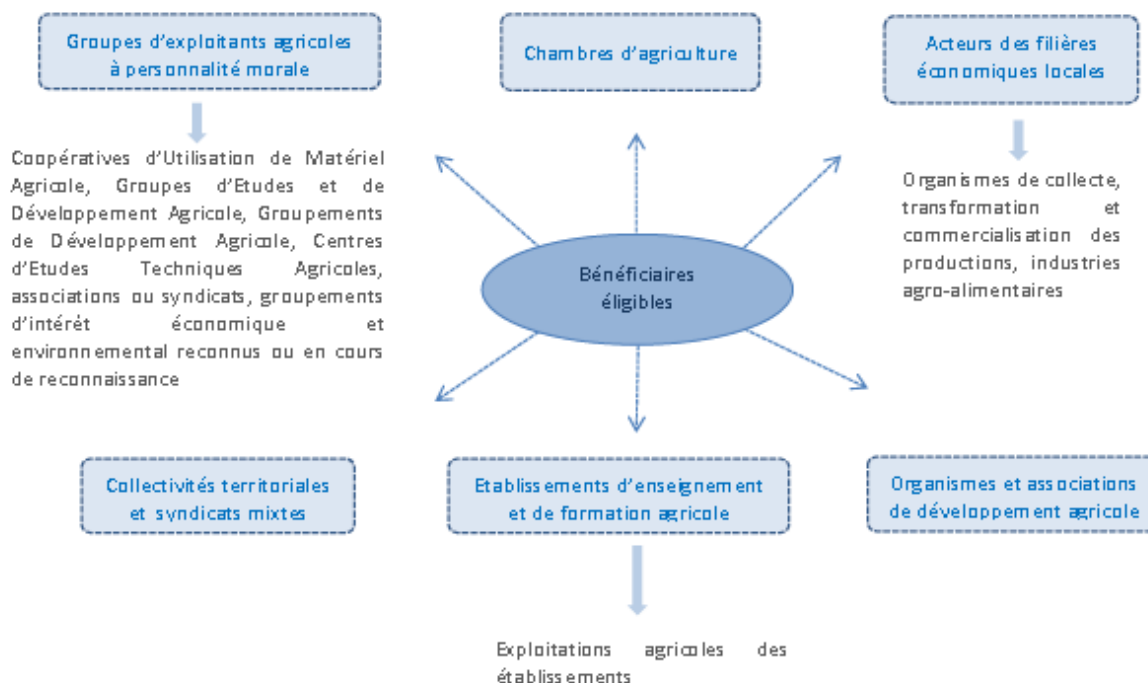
Groupes d'exploitants agricoles à personnalité morale

Chambres d'agriculture

Acteurs des filières économiques locales

Coopératives d'Utilisation de Matériel Agricole, Groupes d'Etudes et de Développement Agricole, Groupements de Développement Agricole, Centres d'Etudes Techniques Agricoles, associations ou syndicats, groupements d'intérêt économique et environnemental reconnus ou en cours de reconnaissance

Bénéficiaires éligibles

Organismes de collecte, transformation et commercialisation des productions, industries agro-alimentaires

Collectivités territoriales et syndicats mixtes

Etablissements d'enseignement et de formation agricole

Organismes et associations de développement agricole

Exploitations agricoles des établissements